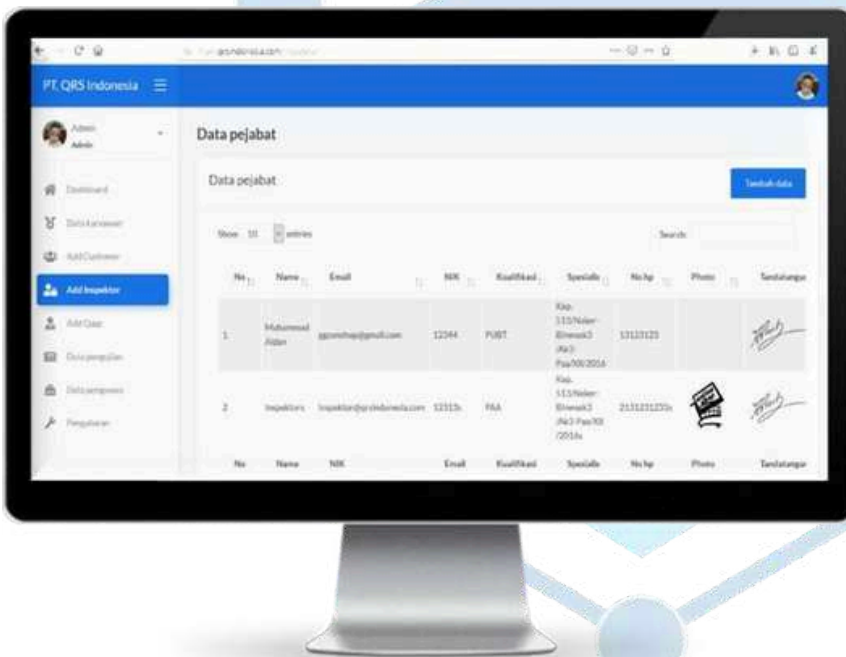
PT. QRS Indonesia ☰

Admin
Admin

Dashboard
Data karyawan
Add Customer
Add Inspektor
Add Data
Data pengujian
Data perusahaan
Pengaturan

Data pejabat

Data pejabat

Tambah data

Show 10 entries

Search:

| No | Name | Email | NIK | Kualifikasi | Spesialis | No hp | Photo | Tandatangan |
|---|---|---|---|---|---|---|---|---|
| 1 | Muhammad Alden | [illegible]@gmail.com | 12344 | PUBT | Kep. 113/Naker-Binwask3 /IK3-Pas/XII/2016 | 13123123 | | |
| 2 | Inspektor1 | inspektor@qrsindonesia.com | 12313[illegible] | PAA | Kep. 113/Naker-Binwask3 /IK3-Pas/XII/2016 | 2131231233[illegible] | | |
| No | Name | NIK | Email | Kualifikasi | Spesialis | No hp | Photo | Tandatangan |